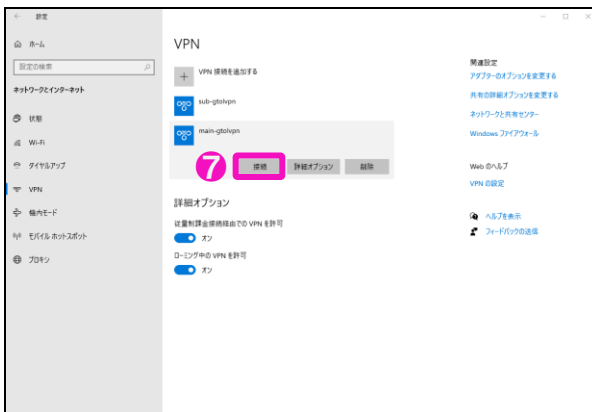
← 設定

ホーム

設定の検索

ネットワークとインターネット

状態

Wi-Fi

ダイヤルアップ

VPN

機内モード

モバイル ホットスポット

プロキシ

VPN

+ VPN 接続を追加する

sub-gtolvpn

main-gtolvpn

7

接続

詳細オプション

削除

詳細オプション

従量制課金接続経由での VPN を許可

オン

ローミング中の VPN を許可

オン

関連設定

アダプターのオプションを変更する

共有の詳細オプションを変更する

ネットワークと共有センター

Windows ファイアウォール

Web のヘルプ

VPN の設定

ヘルプを表示

フィードバックの送信